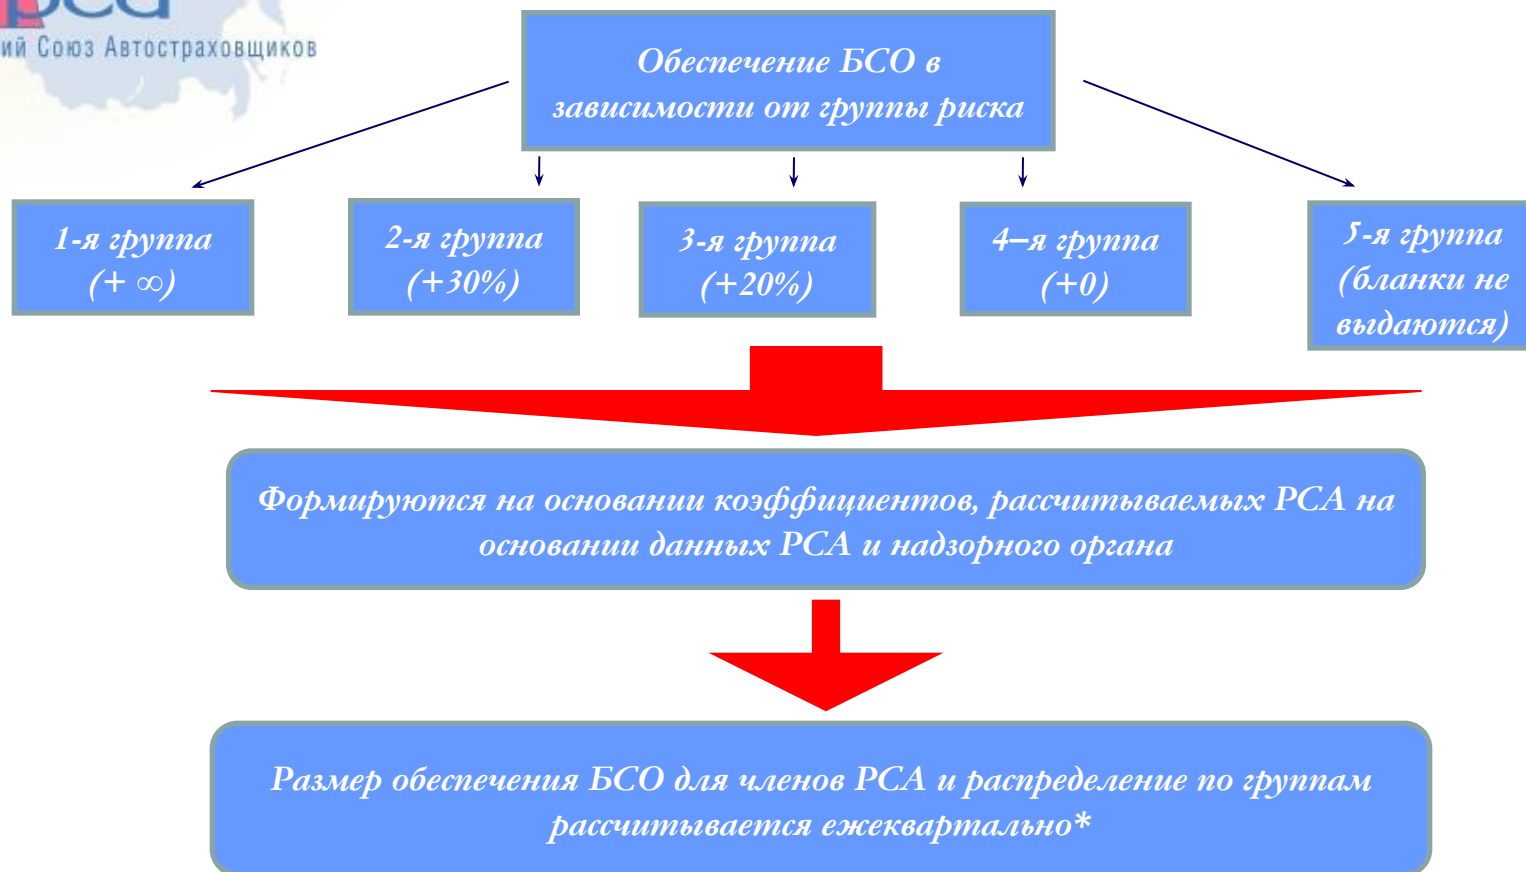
ий Союз Автостраховщиков

Обеспечение БСО в зависимости от группы риска

1-я группа (+ ∞)

2-я группа (+30%)

3-я группа (+20%)

4–я группа (+0)

5-я группа (бланки не выдаются)

Формируются на основании коэффициентов, рассчитываемых РСА на основании данных РСА и надзорного органа

Размер обеспечения БСО для членов РСА и распределение по группам рассчитывается ежеквартально*